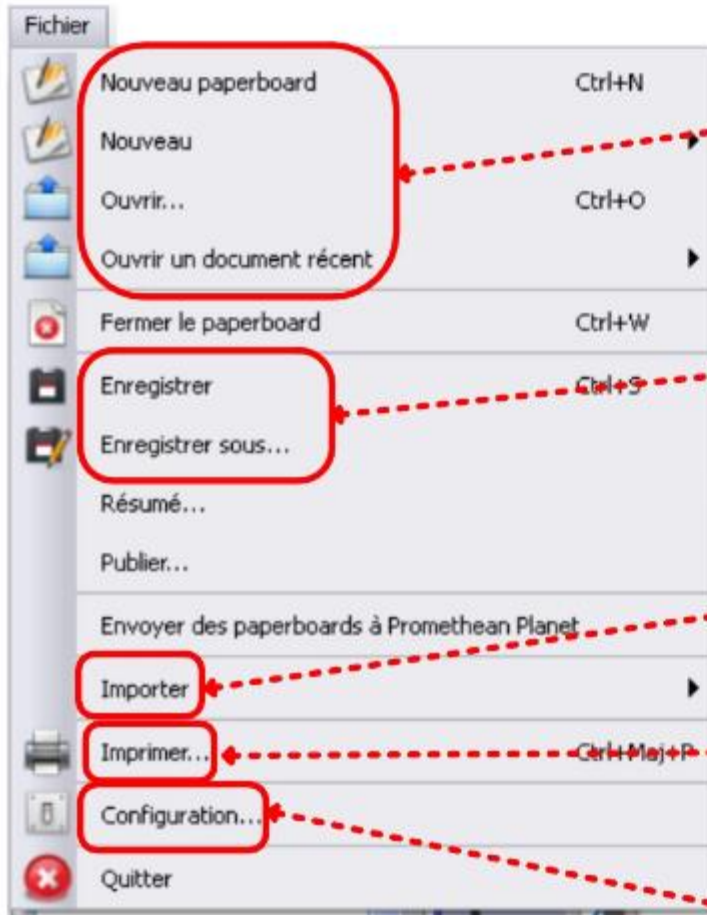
Fichier

Nouveau paperboard Ctrl+N

Nouveau

Ouvrir... Ctrl+O

Ouvrir un document récent

Fermer le paperboard Ctrl+W

Enregistrer Ctrl+S

Enregistrer sous...

Résumé...

Publier...

Envoyer des paperboards à Promethean Planet

Importer

Imprimer... Ctrl+Maj+P

Configuration...

Quitter